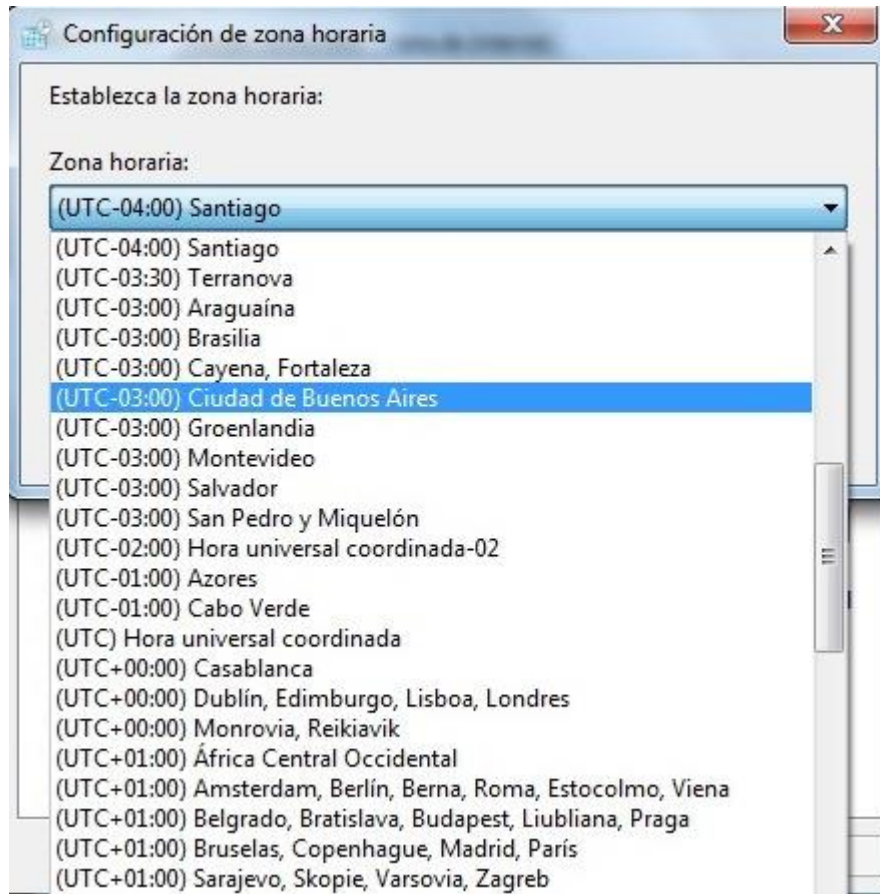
Configuración de zona horaria

Establezca la zona horaria:

Zona horaria:

(UTC-04:00) Santiago

(UTC-04:00) Santiago
(UTC-03:30) Terranova
(UTC-03:00) Araguaína
(UTC-03:00) Brasilia
(UTC-03:00) Cayena, Fortaleza
(UTC-03:00) Ciudad de Buenos Aires
(UTC-03:00) Groenlandia
(UTC-03:00) Montevideo
(UTC-03:00) Salvador
(UTC-03:00) San Pedro y Miquelón
(UTC-02:00) Hora universal coordinada-02
(UTC-01:00) Azores
(UTC-01:00) Cabo Verde
(UTC) Hora universal coordinada
(UTC+00:00) Casablanca
(UTC+00:00) Dublín, Edimburgo, Lisboa, Londres
(UTC+00:00) Monrovia, Reikiavik
(UTC+01:00) África Central Occidental
(UTC+01:00) Amsterdam, Berlín, Berna, Roma, Estocolmo, Viena
(UTC+01:00) Belgrado, Bratislava, Budapest, Liubliana, Praga
(UTC+01:00) Bruselas, Copenhague, Madrid, París
(UTC+01:00) Sarajevo, Skopie, Varsovia, Zagreb